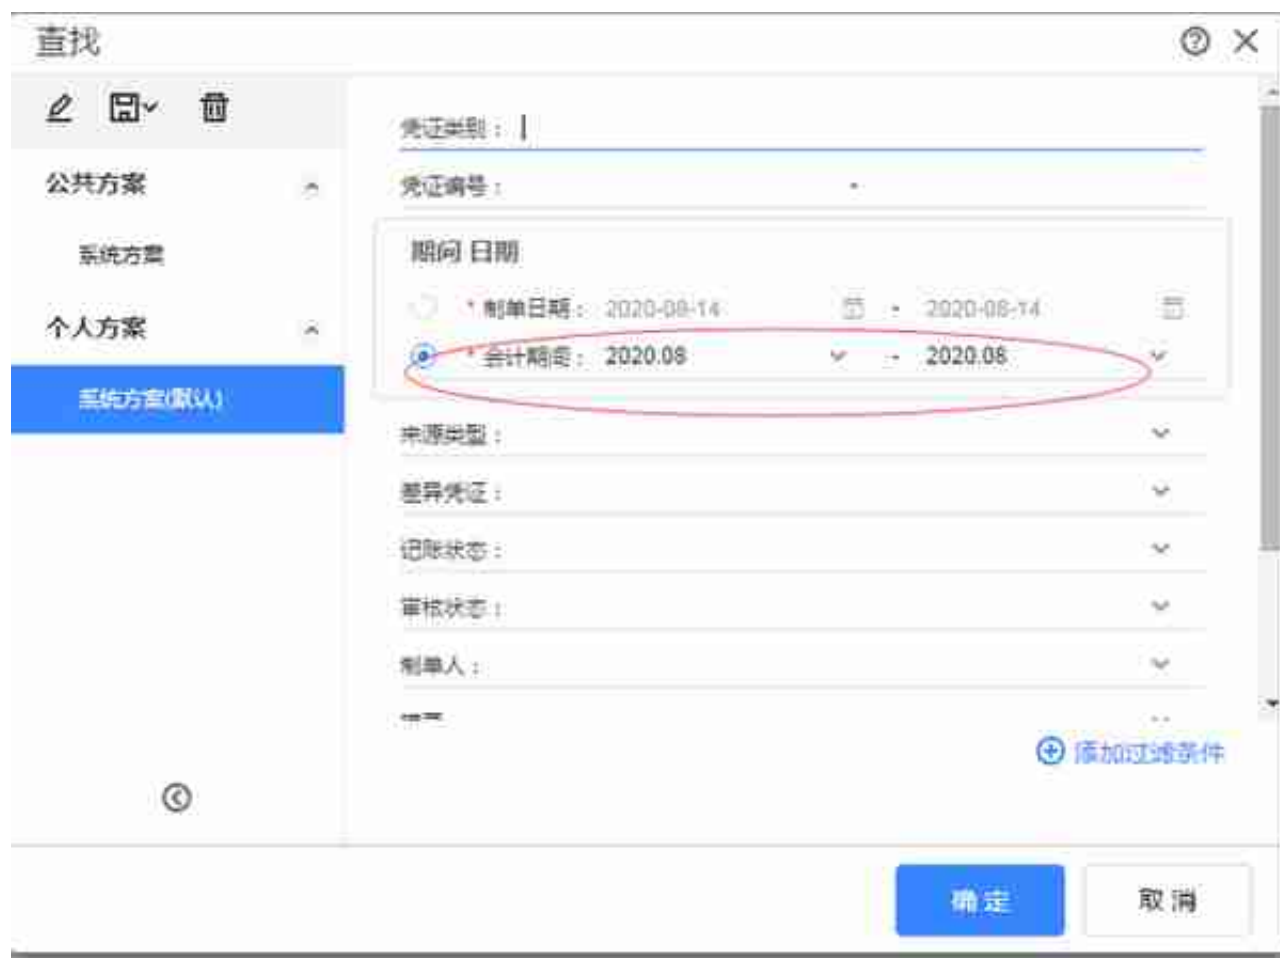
查找

公共方案

系统方案

个人方案

系统方案(默认)

凭证类别：

凭证编号： -

期间 日期

* 制单日期： 2020-08-14 - 2020-08-14

* 会计期间： 2020.08 - 2020.08

来源类型：

差异凭证：

记账状态：

审核状态：

制单人：

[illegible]

添加过滤条件

确定

取消